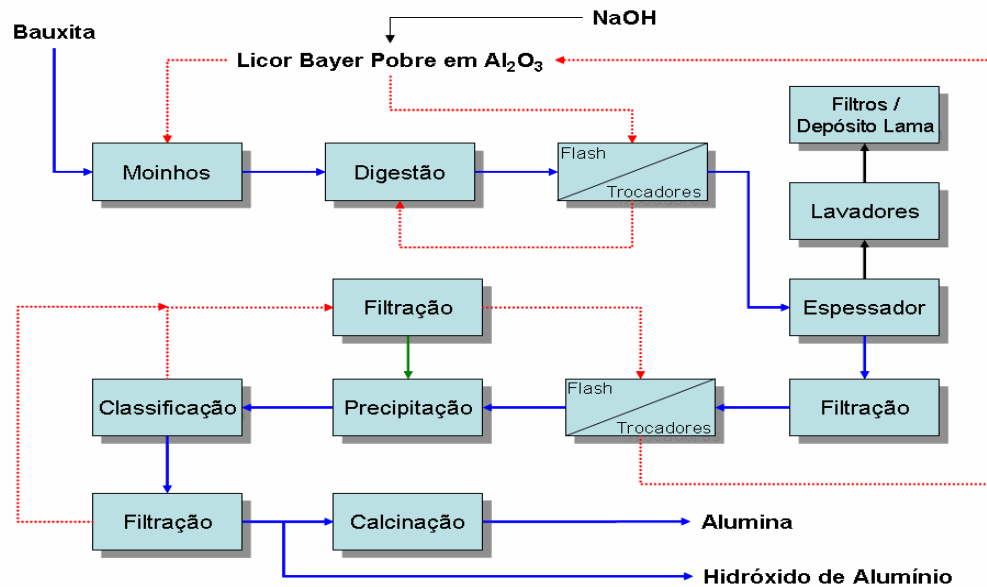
NaOH

Bauxita

Licor Bayer Pobre em $Al_2O_3$

Filtros / Depósito Lama

Moinhos

Digestão

Flash

Trocadores

Lavadores

Filtração

Espessador

Classificação

Precipitação

Flash

Trocadores

Filtração

Filtração

Calcinação

Alumina

Hidróxido de Alumínio